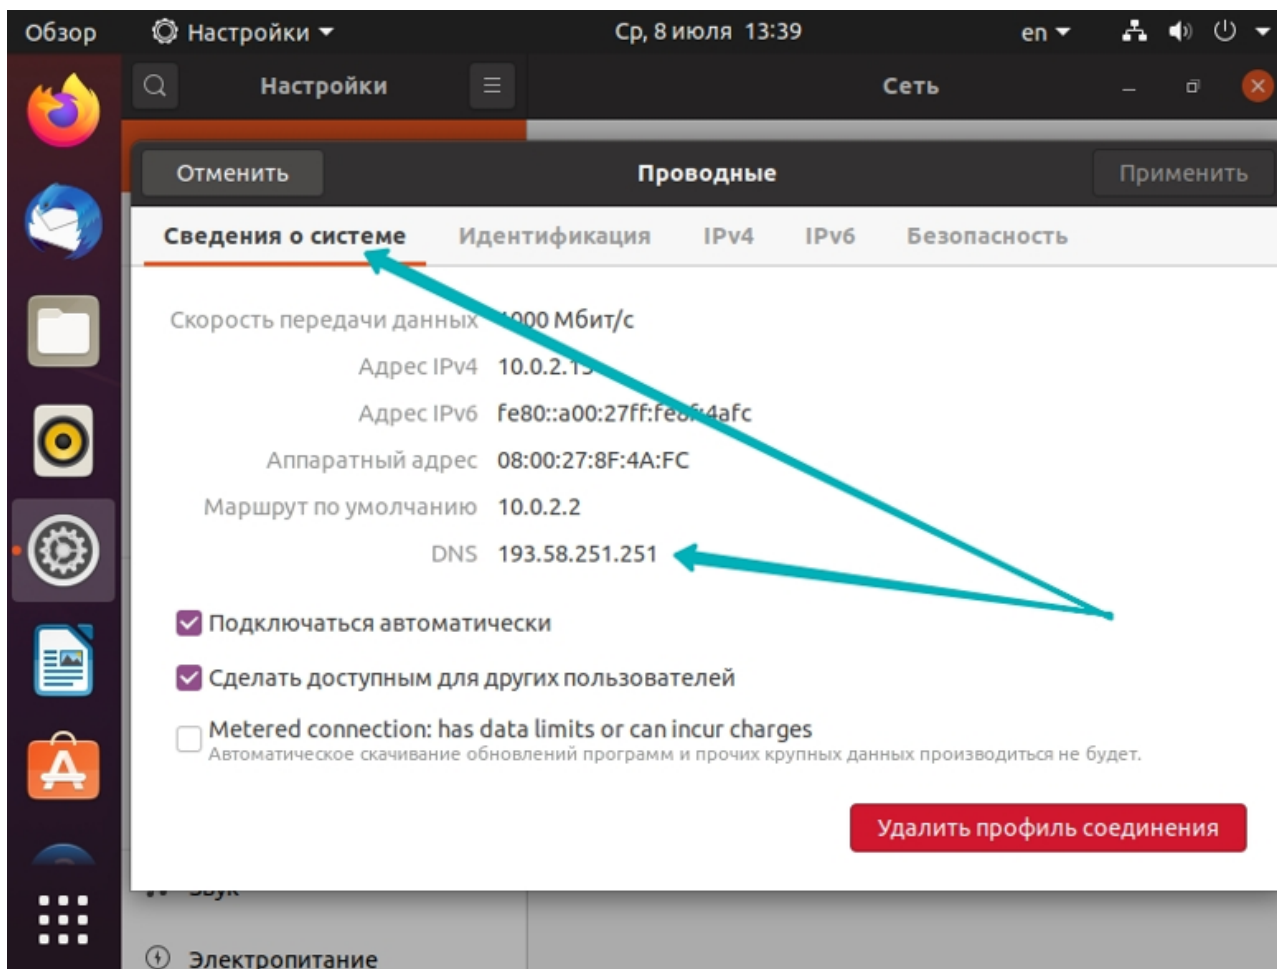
Обзор Настройки ▾ Ср, 8 июля 13:39 en ▾

Настройки Сеть

Отменить Проводные Применить

Сведения о системе Идентификация IPv4 IPv6 Безопасность

Скорость передачи данных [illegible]000 Мбит/с
Адрес IPv4 10.0.2.1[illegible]
Адрес IPv6 fe80::a00:27ff:fe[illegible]:4afc
Аппаратный адрес 08:00:27:8F:4A:FC
Маршрут по умолчанию 10.0.2.2
DNS 193.58.251.251

Подключаться автоматически

Сделать доступным для других пользователей

Metered connection: has data limits or can incur charges
Автоматическое скачивание обновлений программ и прочих крупных данных производиться не будет.

Удалить профиль соединения

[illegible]

Электропитание